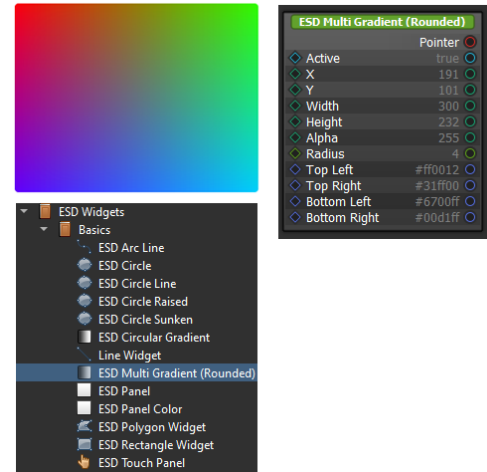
ESD Multi Gradient (Rounded)
Pointer
Active true
X 191
Y 101
Width 300
Height 232
Alpha 255
Radius 4
Top Left #ff0012
Top Right #31ff00
Bottom Left #6700ff
Bottom Right #00d1ff

ESD Widgets
Basics
ESD Arc Line
ESD Circle
ESD Circle Line
ESD Circle Raised
ESD Circle Sunken
ESD Circular Gradient
Line Widget
ESD Multi Gradient (Rounded)
ESD Panel
ESD Panel Color
ESD Polygon Widget
ESD Rectangle Widget
ESD Touch Panel